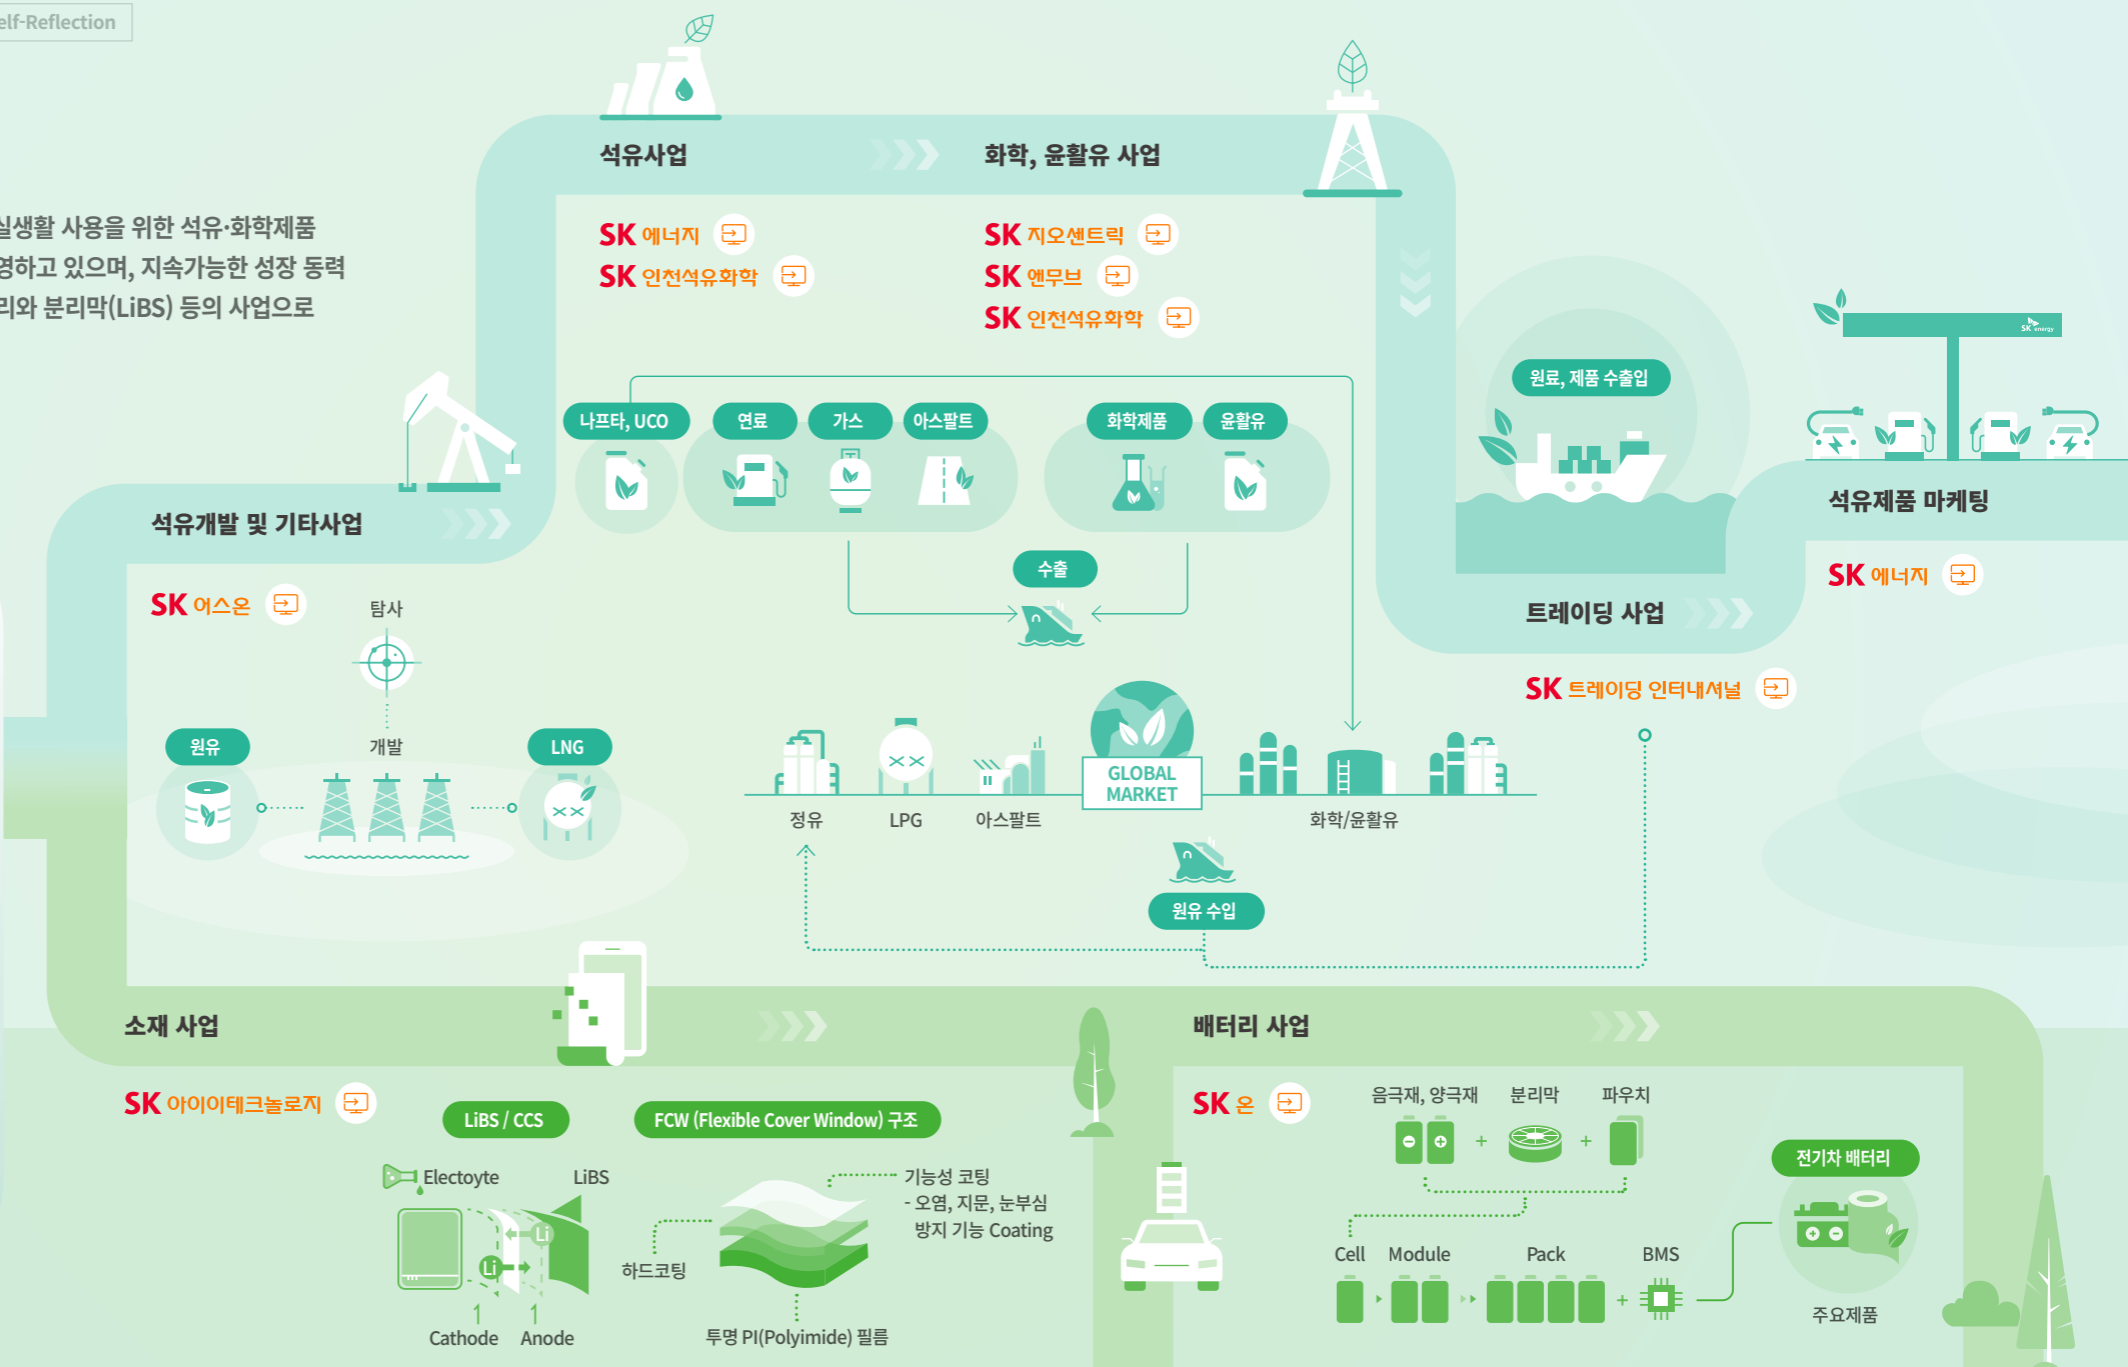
elf-Reflection

실생활 사용을 위한 석유·화학제품
영하고 있으며, 지속가능한 성장 동력
리와 분리막(LiBS) 등의 사업으로

석유사업

화학, 윤활유 사업

SK 에너지
SK 인천석유화학

SK 지오센트릭
SK 엔무브
SK 인천석유화학

원료, 제품 수출입

나프타, UCO
연료
가스
아스팔트
화학제품
윤활유

석유개발 및 기타사업

SK 어스온

탐사

원유
개발
LNG

수출

정유
LPG
아스팔트
GLOBAL MARKET
화학/윤활유

원유 수입

트레이딩 사업

SK 트레이딩 인터내셔널

석유제품 마케팅

SK 에너지

소재 사업

SK 아이이테크놀로지

LiBS / CCS
FCW (Flexible Cover Window) 구조

Electoyte
LiBS
Cathode
Anode

하드코팅
기능성 코팅
- 오염, 지문, 눈부심
방지 기능 Coating
투명 PI(Polyimide) 필름

배터리 사업

SK 온

음극재, 양극재
분리막
파우치

Cell
Module
Pack
BMS

전기차 배터리
주요제품